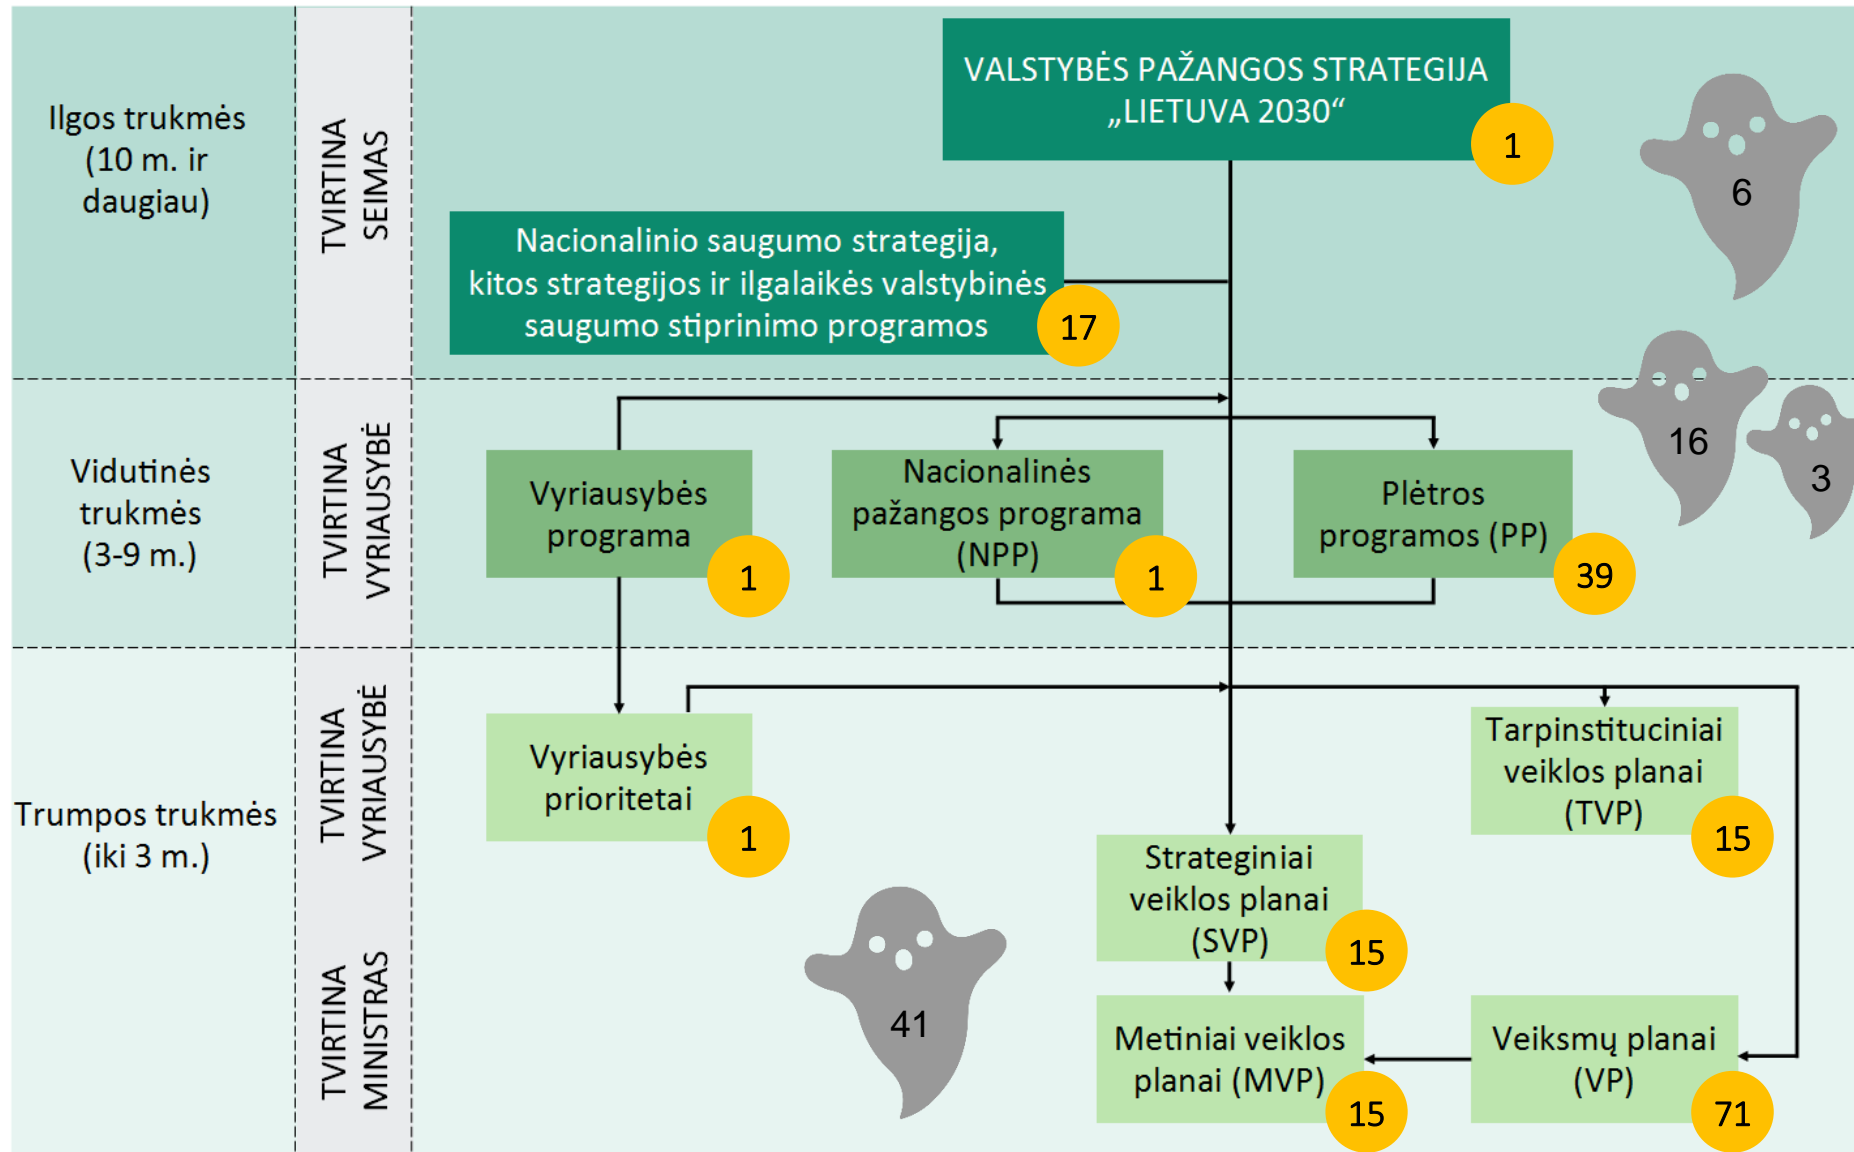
Ilgos trukmės (10 m. ir daugiau)

TVIRTINA SEIMAS

VALSTYBĖS PAŽANGOS STRATEGIJA „LIETUVA 2030“
1

6

Nacionalinio saugumo strategija, kitos strategijos ir ilgalaikės valstybinės saugumo stiprinimo programos
17

Vidutinės trukmės (3-9 m.)

TVIRTINA VYRIAUSYBĖ

Vyriausybės programa
1

Nacionalinės pažangos programa (NPP)
1

Plėtros programos (PP)
39

16

3

Trumpos trukmės (iki 3 m.)

TVIRTINA VYRIAUSYBĖ

Vyriausybės prioritetai
1

Tarpinstituciniai veiklos planai (TVP)
15

Strateginiai veiklos planai (SVP)
15

TVIRTINA MINISTRAS

41

Metiniai veiklos planai (MVP)
15

Veiksmų planai (VP)
71